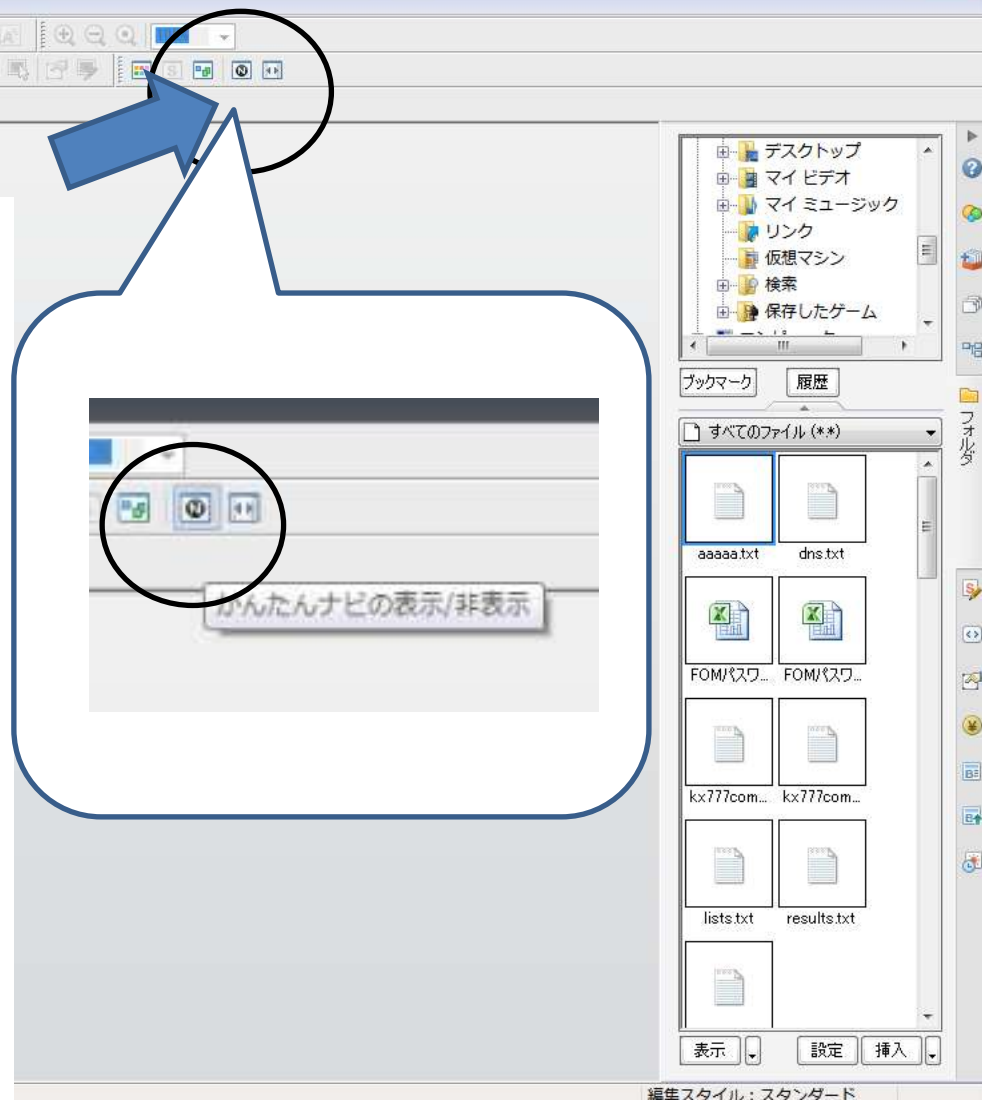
かんたんナビの表示/非表示

デスクトップ
マイ ビデオ
マイ ミュージック
リンク
仮想マシン
検索
保存したゲーム
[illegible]

ブックマーク
履歴

フォルダ

すべてのファイル (**)

aaaaa.txt
dns.txt
FOMパスワ...
FOMパスワ...
kx777com...
kx777com...
lists.txt
results.txt

表示
設定
挿入

編集スタイル：スタンダード